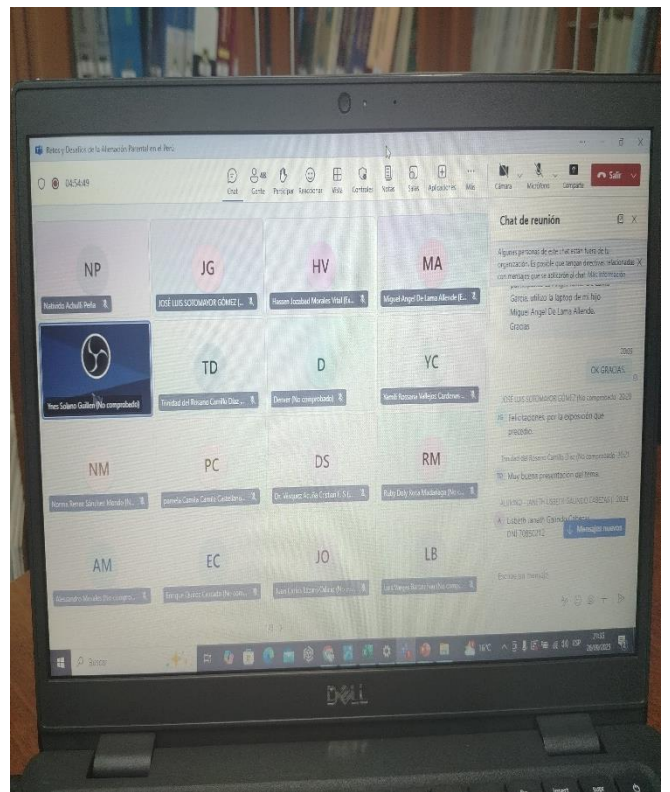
Retos y Desafíos de la Alienación Parental en el Perú

04:54:49

Chat Gente Participar Reaccionar Vista Controles Notas Salas Aplicaciones Más

Cámara Micrófono Compartir Salir

NP
Nolberto Achulli Peña

JG
JOSÉ LUIS SOTOMAYOR GÓMEZ (...

HV
Hassen Jocabad Morales Vidal (Ex...

MA
Miguel Angel De Lama Allende (E...

Ynes Solano Guillen (No comprobado)

TD
Trinidad del Rosario Carrillo Díaz ...

D
Denver (No comprobado)

YC
Yamili Rossana Vallejos Cardenas ...

NM
Norma Teresa Sánchez Mendo (N...

PC
pamela Camila Camiz Castellano...

DS
Dr. Vásquez Acuña Cristian I. S.(...

RM
Ruby Doly Rosa Madariaga (No c...

AM
Alexander Mendes (No compro...

EC
Enrique Quiroz Cornejo (No com...

JO
Juan Carlos Ucañay Olano (N...

LB
Luis Sergio Barzola Iza (No comp...

Chat de reunión

Algunas personas de este chat están fuera de la organización. Es posible que tengan directivas relacionadas con mensajes que se aplicarán al chat. Más información

García, utilizo la laptop de mi hijo
Miguel Angel De Lama Allende.
Gracias

20:25
OK GRACIAS

JOSÉ LUIS SOTOMAYOR GÓMEZ (No comprobado) 20:25
Felicitaciones por la exposición que precedió.

Trinidad del Rosario Carrillo Díaz (No comprobado) 20:27
Muy buena presentación del tema.

ALUMNO - Lisbeth Janeth Garrido Cabezas 20:34
Lisbeth Janeth Garrido Cabezas
DNI 70850712

Mensajes nuevos

Escribir un mensaje

Buscar

19°C

21:23
28/09/2023

DELL